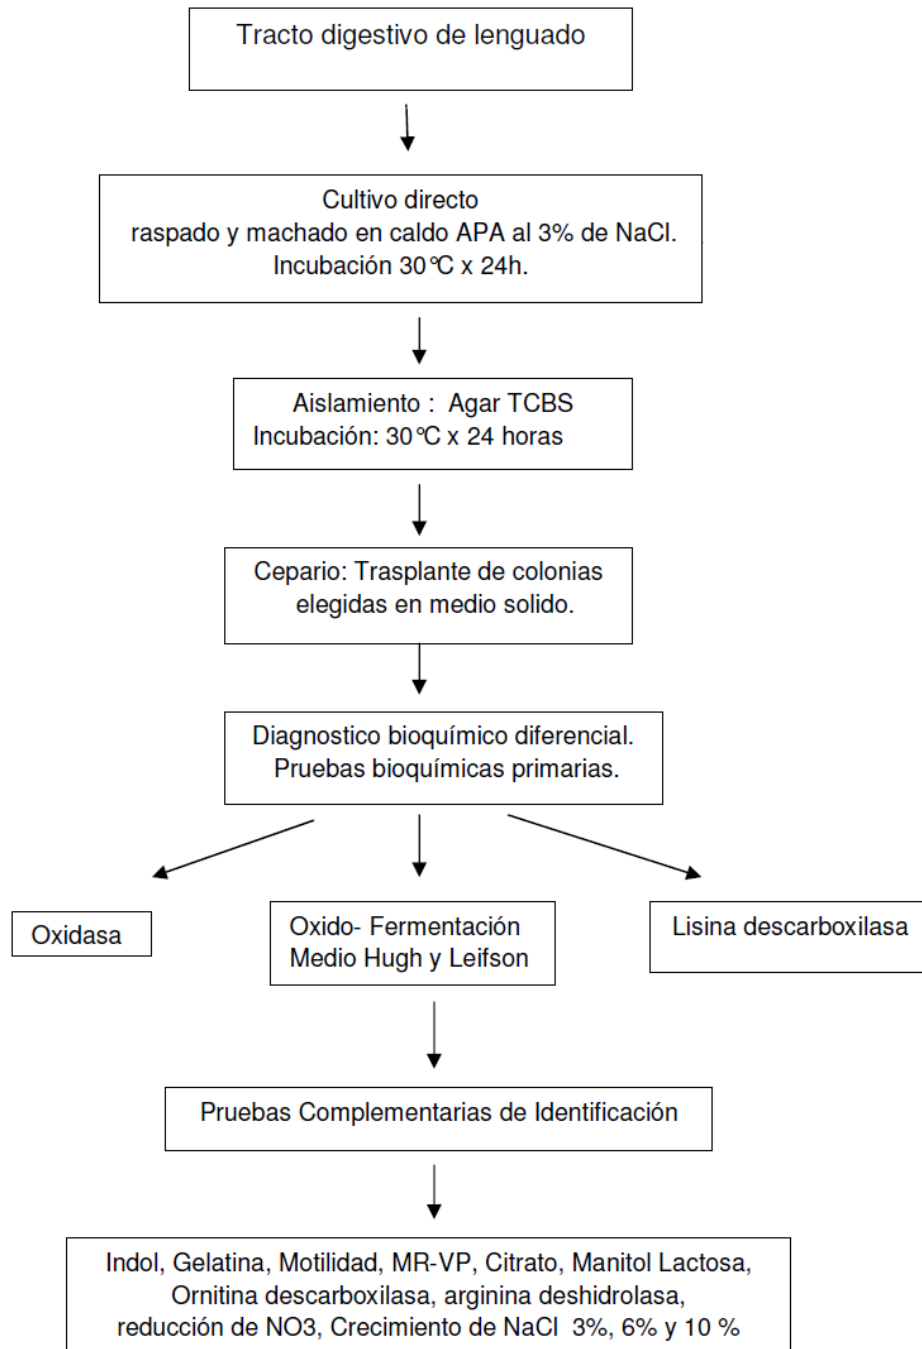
Tracto digestivo de lenguado

Cultivo directo
raspado y machado en caldo APA al 3% de NaCl.
Incubación 30°C x 24h.

Aislamiento : Agar TCBS
Incubación: 30°C x 24 horas

Cepario: Trasplante de colonias elegidas en medio solido.

Diagnostico bioquímico diferencial.
Pruebas bioquímicas primarias.

Oxidasa

Oxido- Fermentación
Medio Hugh y Leifson

Lisina descarboxilasa

Pruebas Complementarias de Identificación

Indol, Gelatina, Motilidad, MR-VP, Citrato, Manitol Lactosa, Ornitina descarboxilasa, arginina deshidrolasa, reducción de NO3, Crecimiento de NaCl 3%, 6% y 10 %